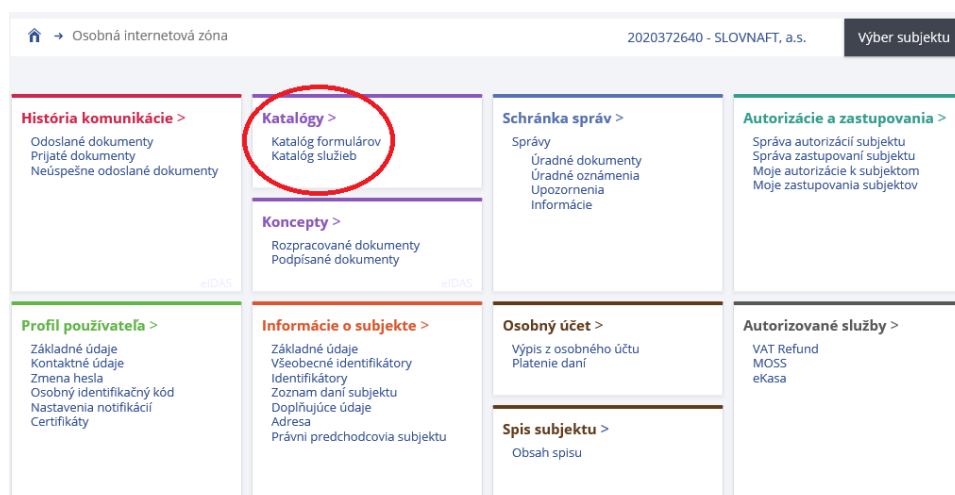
→ Osobná internetová zóna

2020372640 - SLOVNAFT, a.s.

Výber subjektu

História komunikácie >

Odoslané dokumenty
Prijaté dokumenty
Neúspešne odoslané dokumenty

eIDAS

Katalógy >

Katalóg formulárov
Katalóg služieb

Koncepty >

Rozpracované dokumenty
Podpísané dokumenty

eIDAS

Schránka správ >

Správy
Úradné dokumenty
Úradné oznámenia
Upozornenia
Informácie

Autorizácie a zastupovania >

Správa autorizácií subjektu
Správa zastupovaní subjektu
Moje autorizácie k subjektom
Moje zastupovania subjektov

Profil používateľa >

Základné údaje
Kontaktné údaje
Zmena hesla
Osobný identifikačný kód
Nastavenia notifikácií
Certifikáty

Informácie o subjekte >

Základné údaje
Všeobecné identifikátory
Identifikátory
Zoznam daní subjektu
Doplňujúce údaje
Adresa
Právni predchodcovia subjektu

Osobný účet >

Výpis z osobného účtu
Platenie daní

Spis subjektu >

Obsah spisu

Autorizované služby >

VAT Refund
MOSS
eKasa